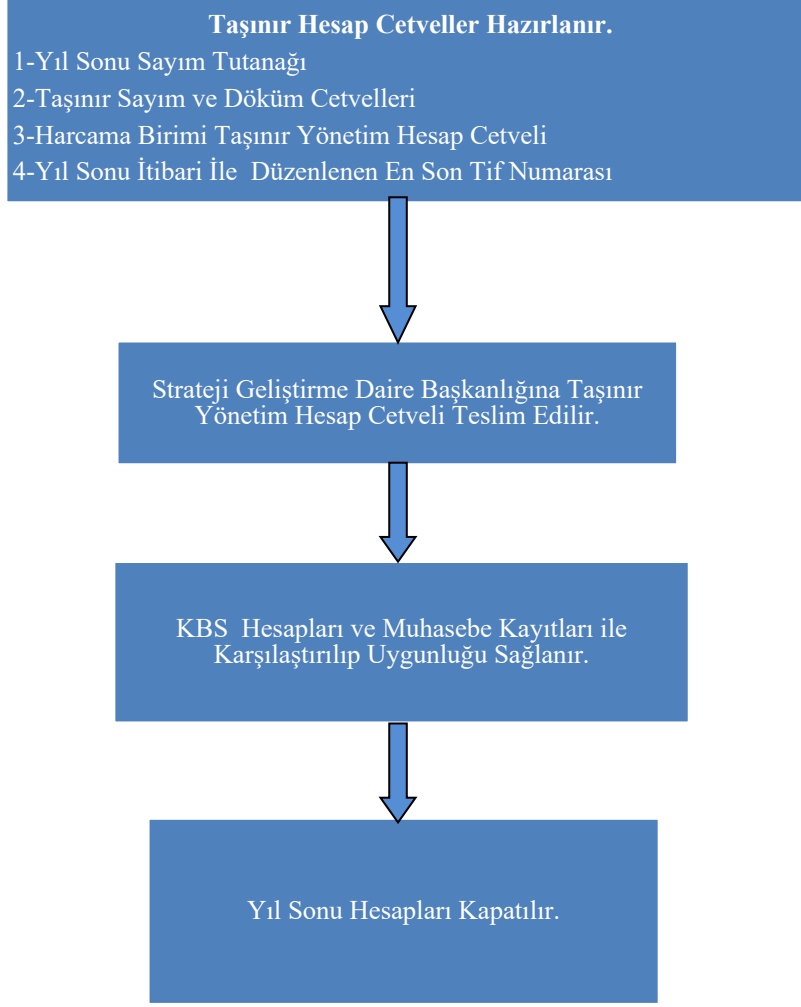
Taşınır Hesap Cetveller Hazırlanır.
1-Yıl Sonu Sayım Tutanağı
2-Taşınır Sayım ve Döküm Cetvelleri
3-Harcama Birimi Taşınır Yönetim Hesap Cetveli
4-Yıl Sonu İtibari İle Düzenlenen En Son Tif Numarası

Strateji Geliştirme Daire Başkanlığına Taşınır Yönetim Hesap Cetveli Teslim Edilir.

KBS Hesapları ve Muhasebe Kayıtları ile Karşılaştırılıp Uygunluğu Sağlanır.

Yıl Sonu Hesapları Kapatılır.